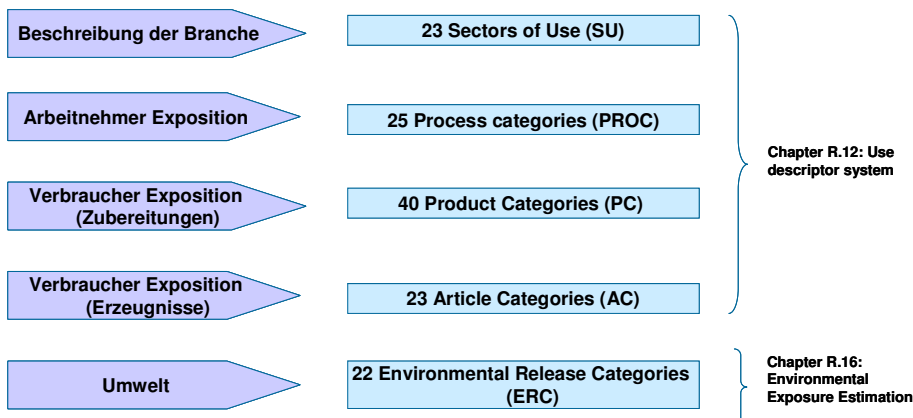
Beschreibung der Branche

23 Sectors of Use (SU)

Arbeitnehmer Exposition

25 Process categories (PROC)

Verbraucher Exposition (Zubereitungen)

40 Product Categories (PC)

Verbraucher Exposition (Erzeugnisse)

23 Article Categories (AC)

Chapter R.12: Use descriptor system

Umwelt

22 Environmental Release Categories (ERC)

Chapter R.16: Environmental Exposure Estimation